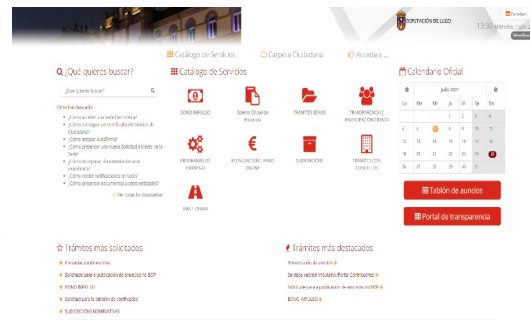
Castellano

DEPUTACIÓN DE LUGO

13:30 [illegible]

Catálogo de Servicios | Carpeta Ciudadana | Acceder a...

¿Qué quieres buscar?

¿Qué quieres buscar?

Otros han buscado

¿Cómo acceder a la sede Electrónica?
¿Cómo conseguir un certificado electrónico de Ciudadano?
¿Cómo instalar AutoFirma?
¿Cómo presentar una nueva Solicitud a través de la Sede?
¿Cómo incorporar documentación a un expediente?
¿Cómo recibir notificaciones en la sede?
¿Cómo presentar documentos a otras entidades?

Ver todas las búsquedas

Catálogo de Servicios

BONO IMPULSO

Sistema Eficiente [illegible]

TRÁMITES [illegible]

TRANSPARENCIA E PARTICIPACIÓN CIDADÁ

PROGRAMA DE EMPREGO

RECADACIÓN E PAGO ONLINE

SUBVENCIÓNS

TRÁMITES CON CONCELLOS

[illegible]

Calendario Oficial

julio 2021

| Lu | Ma | Mi | Ju | Vi | Sá | Do |
|---|---|---|---|---|---|---|
| | | | 1 | 2 | 3 | 4 |
| 5 | 6 | 7 | 8 | 9 | 10 | 11 |
| 12 | 13 | 14 | 15 | 16 | 17 | 18 |
| 19 | 20 | 21 | 22 | 23 | 24 | 25 |
| 26 | 27 | 28 | 29 | 30 | 31 | |

Tablón de anuncios

Portal de transparencia

Trámites más solicitados

Presentación de escritos
Solicitude para a publicación de anuncios no BOP
BONO IMPULSO
Solicitude para la obtención de certificados
SUBVENCIÓNS NOMINATIVAS

Trámites más destacados

Presentación de escritos
Servicios recadación tributaria (Portal Contribuínte)
Solicitude para a publicación de anuncios no BOP
BONO IMPULSO